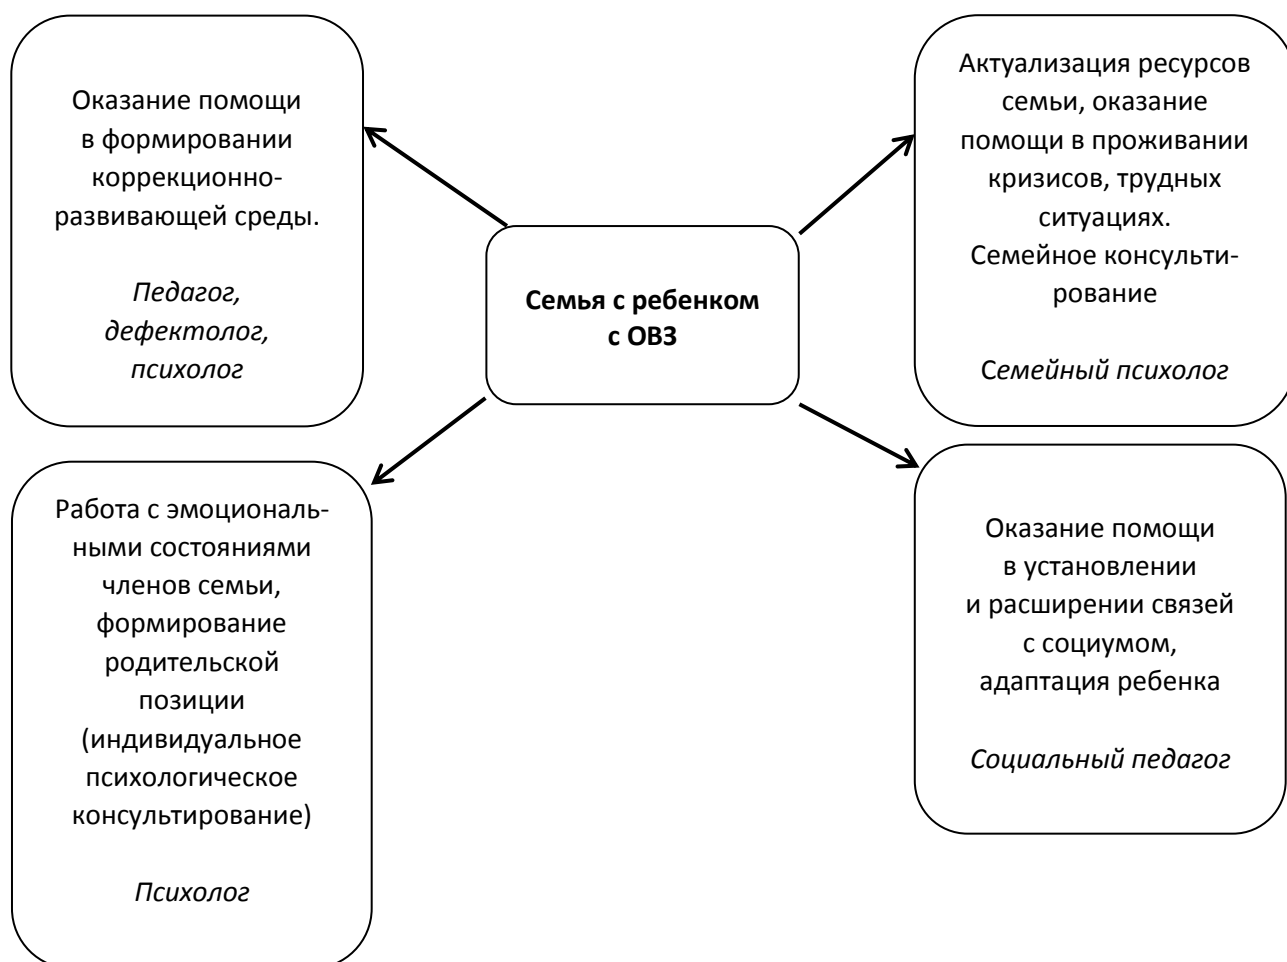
Оказание помощи в формировании коррекционно-развивающей среды.

*Педагог, дефектолог, психолог*

**Семья с ребенком с ОВЗ**

Актуализация ресурсов семьи, оказание помощи в проживании кризисов, трудных ситуациях. Семейное консультирование

*Семейный психолог*

Работа с эмоциональными состояниями членов семьи, формирование родительской позиции (индивидуальное психологическое консультирование)

*Психолог*

Оказание помощи в установлении и расширении связей с социумом, адаптация ребенка

*Социальный педагог*